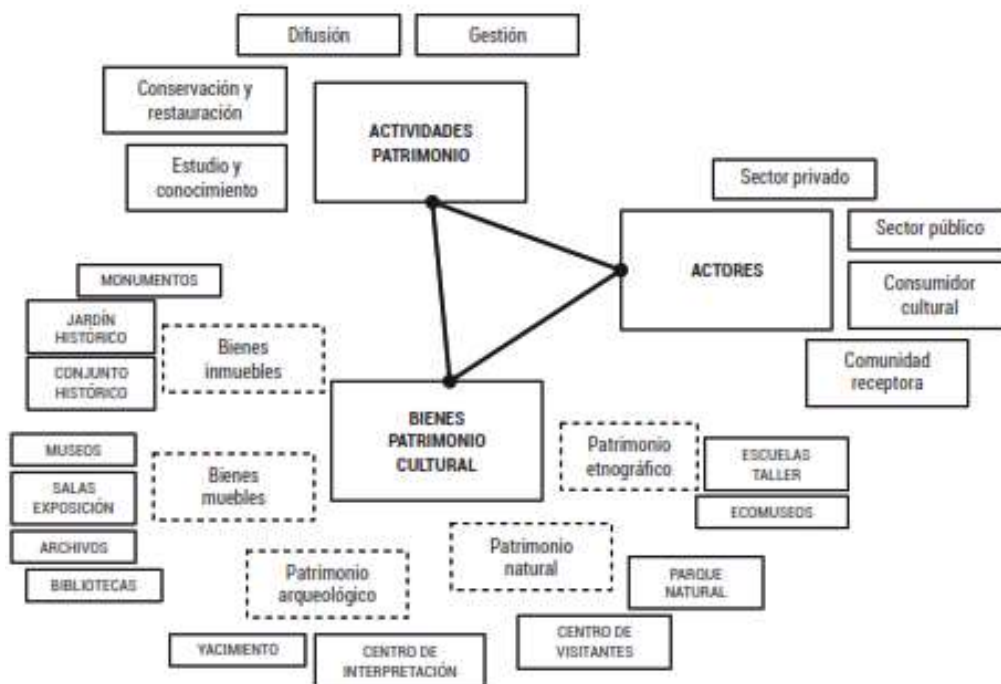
Difusión

Gestión

Conservación y restauración

ACTIVIDADES PATRIMONIO

Estudio y conocimiento

Sector privado

ACTORES

Sector público

Consumidor cultural

Comunidad receptora

MONUMENTOS

JARDÍN HISTÓRICO

Bienes inmuebles

CONJUNTO HISTÓRICO

BIENES PATRIMONIO CULTURAL

MUSEOS

SALAS EXPOSICIÓN

ARCHIVOS

BIBLIOTECAS

Bienes muebles

Patrimonio etnográfico

ESCUELAS TALLER

ECOMUSEOS

Patrimonio natural

PARQUE NATURAL

Patrimonio arqueológico

YACIMIENTO

CENTRO DE INTERPRETACIÓN

CENTRO DE VISITANTES